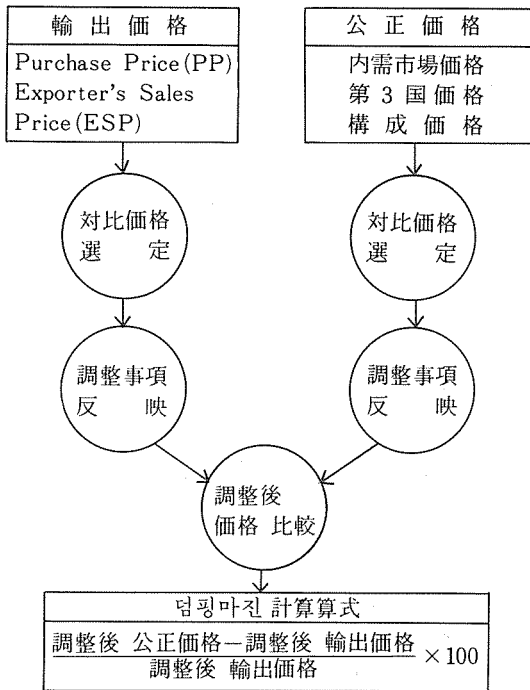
輸出価格

Purchase Price(PP)
Exporter's Sales Price(ESP)

公正価格

内需市場価格
第3国価格
構成価格

対比価格
選定

対比価格
選定

調整事項
反映

調整事項
反映

調整後
価格 比較

덤핑마진 計算算式

$\frac{\text{調整後 公正価格}-\text{調整後 輸出価格}}{\text{調整後 輸出価格}} \times 100$